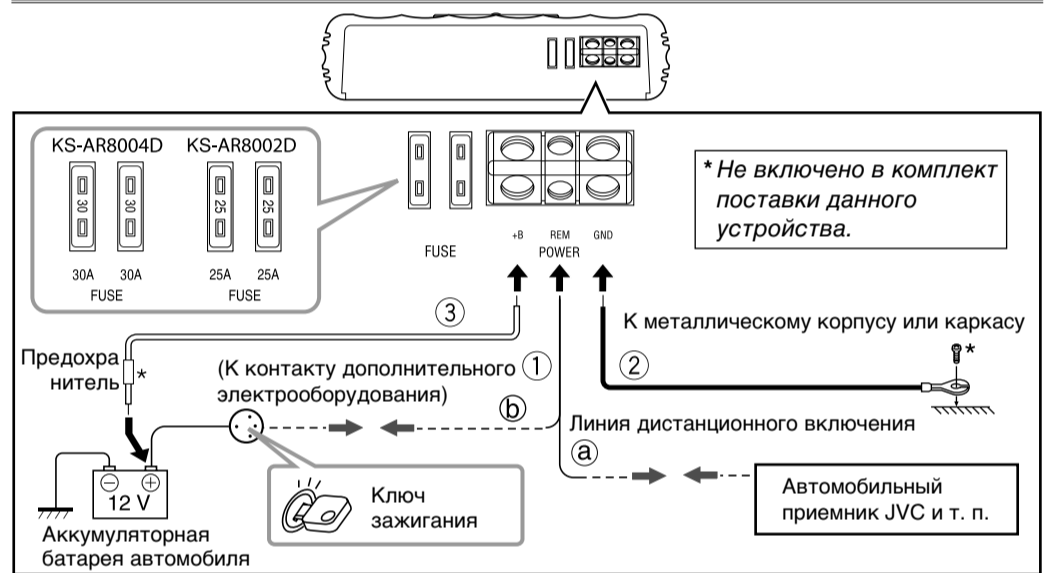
KS-AR8004D KS-AR8002D

30 30 25 25

30A 30A FUSE

25A 25A FUSE

FUSE

+B REM POWER GND

* Не включено в комплект поставки данного устройства.

③

К металлическому корпусу или каркасу

Предохранитель *

(К контакту дополнительного ① электрооборудования)

② *

ⓑ

Линия дистанционного включения

ⓐ

12 V

Аккумуляторная батарея автомобиля

Ключ зажигания

Автомобильный приемник JVC и т. п.